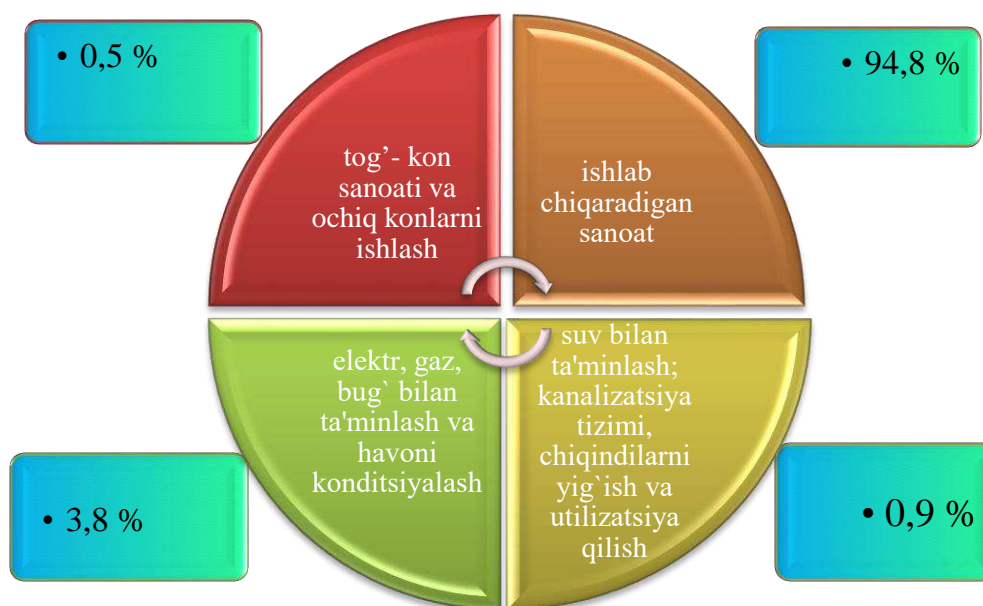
• 0,5 %

tog’- kon sanoati va ochiq konlarni ishlash

• 94,8 %

ishlab chiqaradigan sanoat

elektr, gaz, bug` bilan ta'minlash va havoni konditsiyalash

suv bilan ta'minlash; kanalizatsiya tizimi, chiqindilarni yig`ish va utilizatsiya qilish

• 3,8 %

• 0,9 %